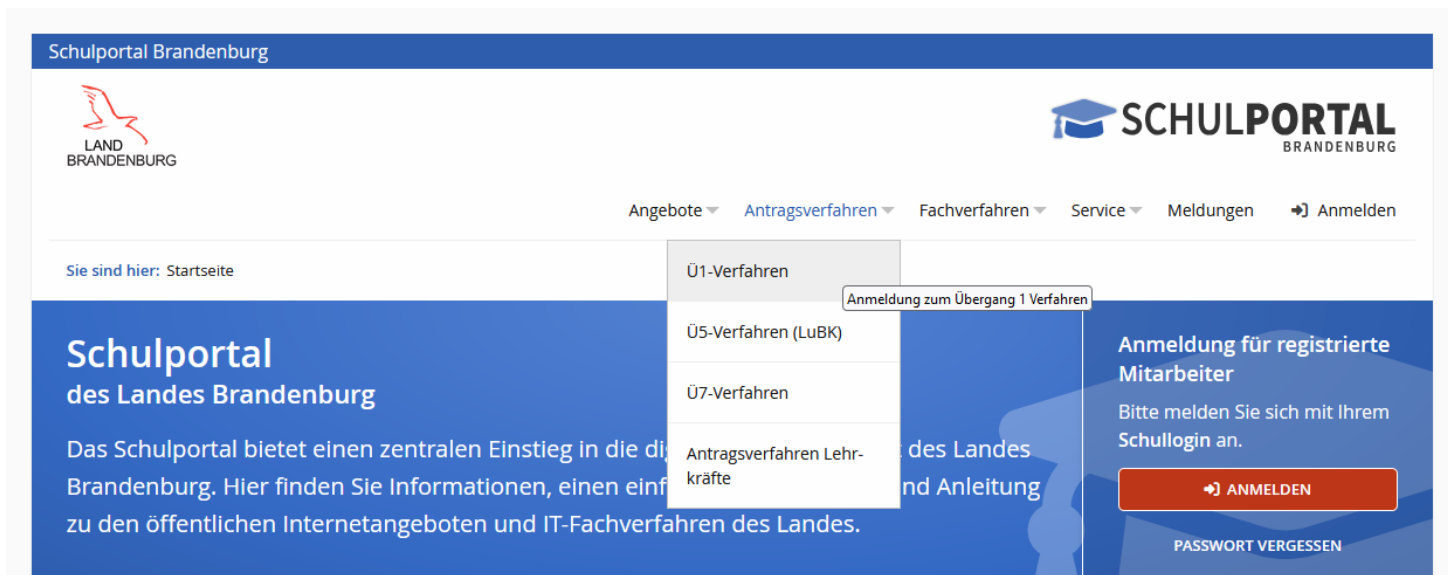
Schulportal Brandenburg

LAND BRANDENBURG

SCHULPORTAL BRANDENBURG

Angebote Antragsverfahren Fachverfahren Service Meldungen Anmelden

Sie sind hier: Startseite

Ü1-Verfahren

Anmeldung zum Übergang 1 Verfahren

Ü5-Verfahren (LuBK)

Ü7-Verfahren

Antragsverfahren Lehrkräfte

Schulportal
des Landes Brandenburg

Das Schulportal bietet einen zentralen Einstieg in die dig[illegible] des Landes Brandenburg. Hier finden Sie Informationen, einen einf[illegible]nd Anleitung zu den öffentlichen Internetangeboten und IT-Fachverfahren des Landes.

Anmeldung für registrierte Mitarbeiter

Bitte melden Sie sich mit Ihrem Schullogin an.

ANMELDEN

PASSWORT VERGESSEN